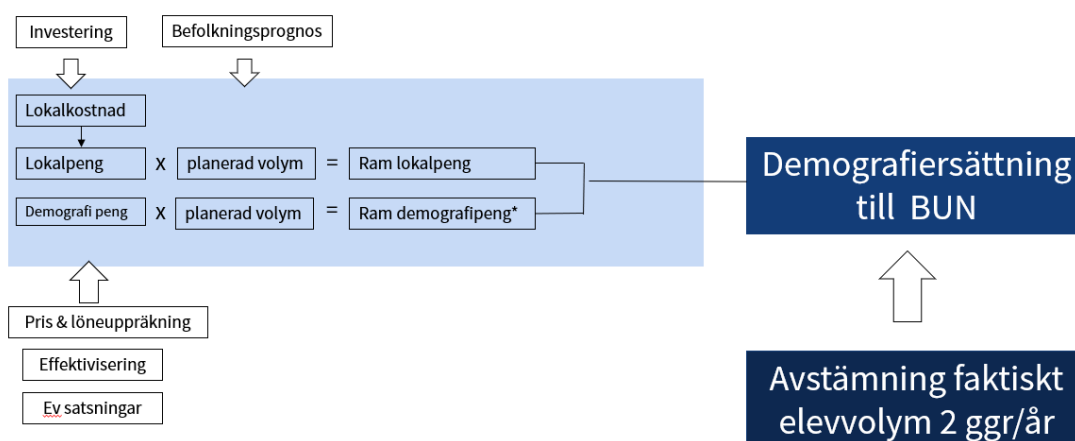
Investering

Befolkningsprognos

Lokalkostnad

Lokalpeng x planerad volym = Ram lokalpeng

Demografi peng x planerad volym = Ram demografipeng*

Demografiersättning till BUN

Pris & löneuppräkning

Effektivisering

Ev satsningar

Avstämning faktiskt elevvolym 2 ggr/år